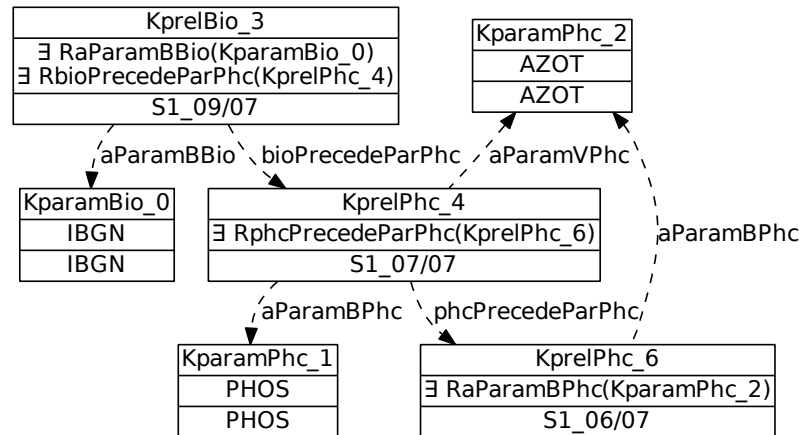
KprelBio_3
∃ RaParamBBio(KparamBio_0)
∃ RbioPrecedeParPhc(KprelPhc_4)
S1_09/07

KparamPhc_2
AZOT
AZOT

aParamBBio
bioPrecedeParPhc
aParamVPhc

KparamBio_0
IBGN
IBGN

KprelPhc_4
∃ RphcPrecedeParPhc(KprelPhc_6)
S1_07/07

aParamBPhc

aParamBPhc
phcPrecedeParPhc

KparamPhc_1
PHOS
PHOS

KprelPhc_6
∃ RaParamBPhc(KparamPhc_2)
S1_06/07